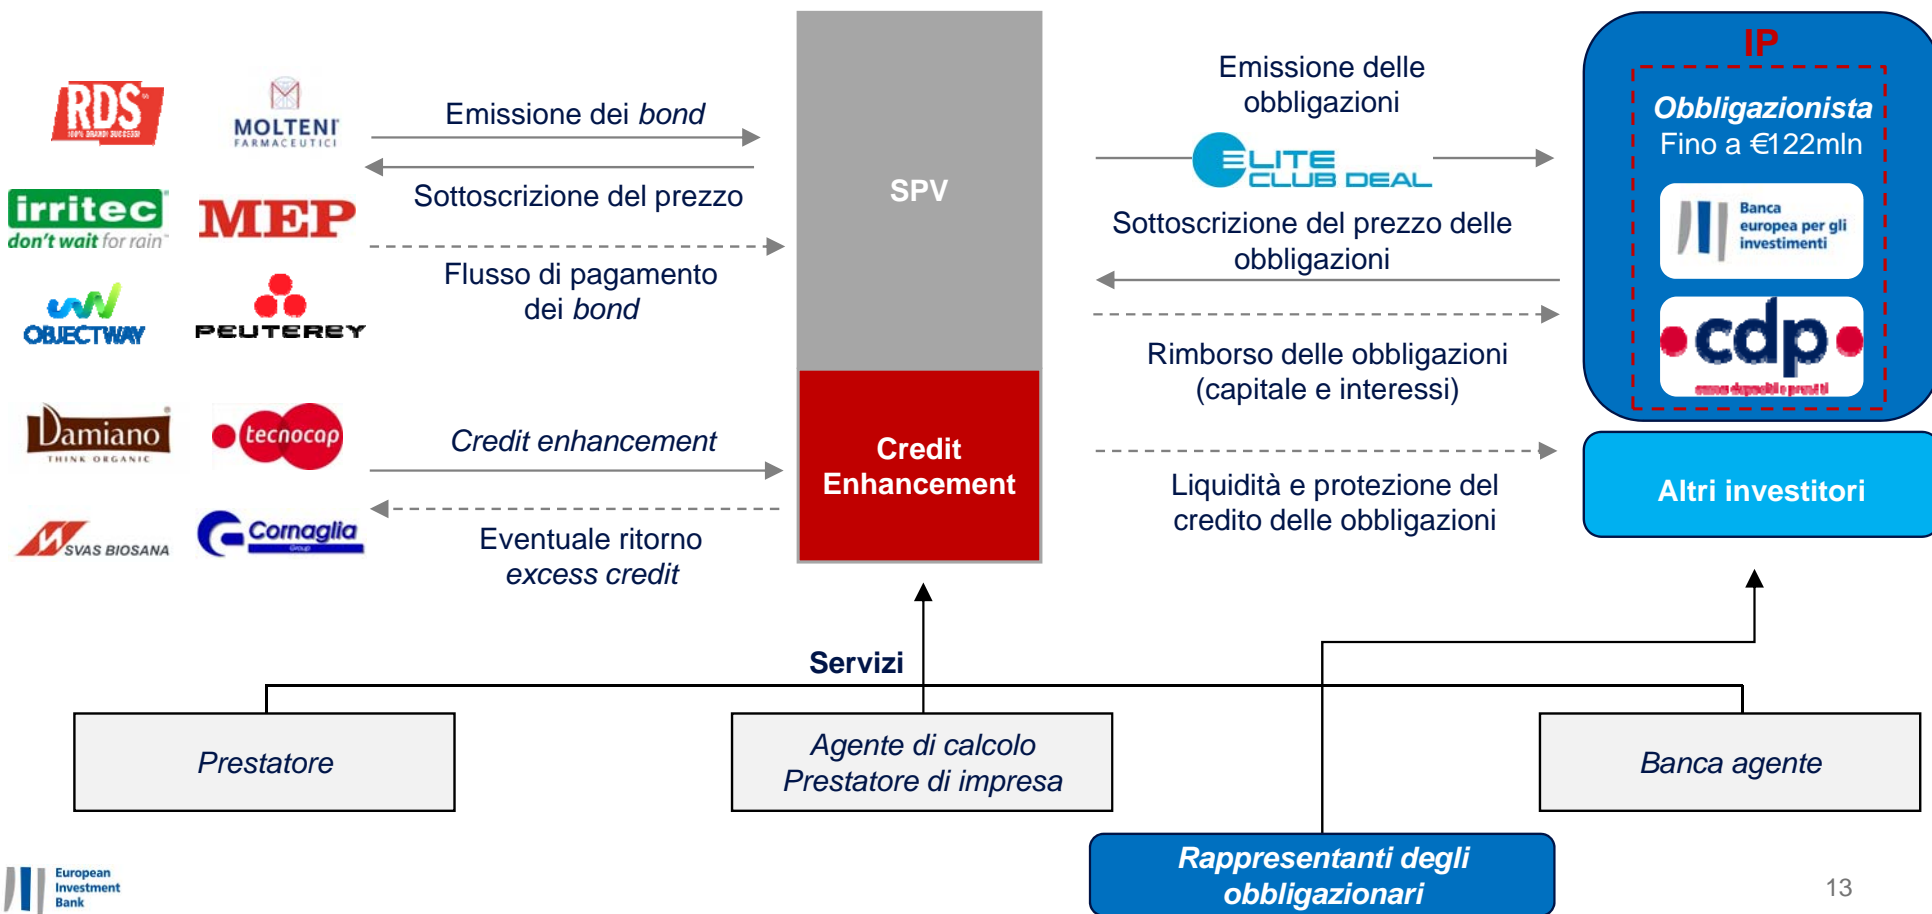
RDS
100% GRANDI SUCCESSI

MOLTENI
FARMACEUTICI

irritec
don't wait for rain

MEP

OBJECTWAY

PEUTEREY

Damiano
THINK ORGANIC

tecnocap

SVAS BIOSANA

Cornaglia
Group

Emissione dei *bond*

Sottoscrizione del prezzo

Flusso di pagamento dei *bond*

*Credit enhancement*

Eventuale ritorno *excess credit*

SPV

Credit Enhancement

Emissione delle obbligazioni

ELITE CLUB DEAL

Sottoscrizione del prezzo delle obbligazioni

Rimborso delle obbligazioni (capitale e interessi)

Liquidità e protezione del credito delle obbligazioni

IP

*Obbligazionista*
Fino a €122mln

Banca europea per gli investimenti

cdp
cassa depositi e prestiti

Altri investitori

Servizi

*Prestatore*

*Agente di calcolo*
*Prestatore di impresa*

*Banca agente*

*Rappresentanti degli obbligazionari*

European Investment Bank

13